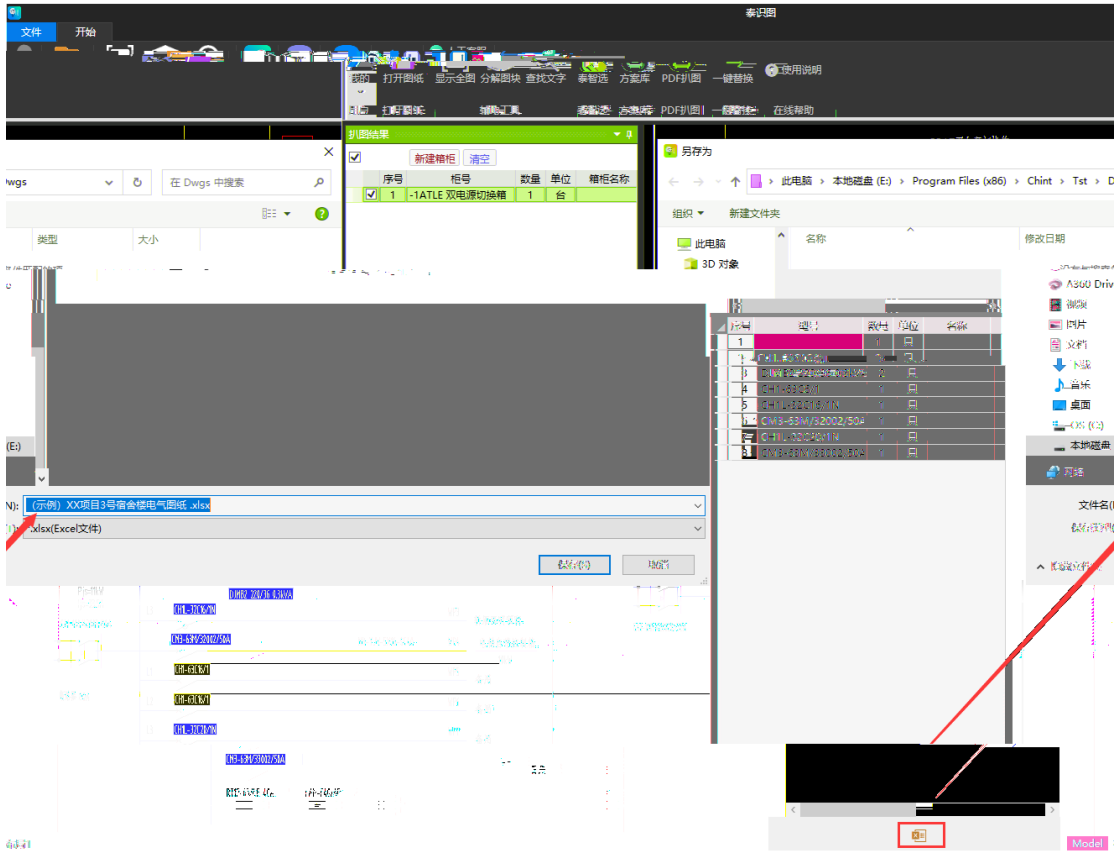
泰识图
文件 开始
打开图纸 显示全图 分解图块 查找文字 泰智选 方案库 PDF扒图 一键替换 使用说明
打开图纸 辅助工具 泰智选 方案库 PDF扒图 一键替换 在线帮助
扒图结果
新建箱柜 清空

| | 序号 | 柜号 | 数量 | 单位 | 箱柜名称 |
|---|---|---|---|---|---|
| ☑ | 1 | -1ATLE 双电源切换箱 | 1 | 台 | |

Dwgs
在 Dwgs 中搜索
类型 大小
(E:)
N): (示例) XX项目3号宿舍楼电气图纸 .xlsx
.xlsx(Excel文件)
保存(S) 取消
另存为
此电脑 › 本地磁盘 (E:) › Program Files (x86) › Chint › Tst › D
组织 新建文件夹
此电脑
3D 对象
名称 修改日期

| 序号 | 型号 | 数量 | 单位 | 名称 |
|---|---|---|---|---|
| 1 | | 1 | 只 | |
| 2 | CH1-63C16 | 1 | 只 | |
| 3 | | 2 | 只 | |
| 4 | CH1-63C32 | 1 | 只 | |
| 5 | CH1-32C16/1N | 1 | 只 | |
| 6 | CM3-63M/32002/50A | 1 | 只 | |
| 7 | CH1L-32C16/1N | 1 | 只 | |
| 8 | CM3-63M/32002/50A | 1 | 只 | |

A360 Driv
视频
图片
文档
下载
音乐
桌面
OS (C:)
本地磁盘
网络
文件名(N):
保存类型
隐藏文件夹
CH1-32C16/1N
CM3-63M/32002/50A
CH1-63C16/1
CH1-63C16/1
CH1-32C16/1N
CM3-63M/32002/50A
Model